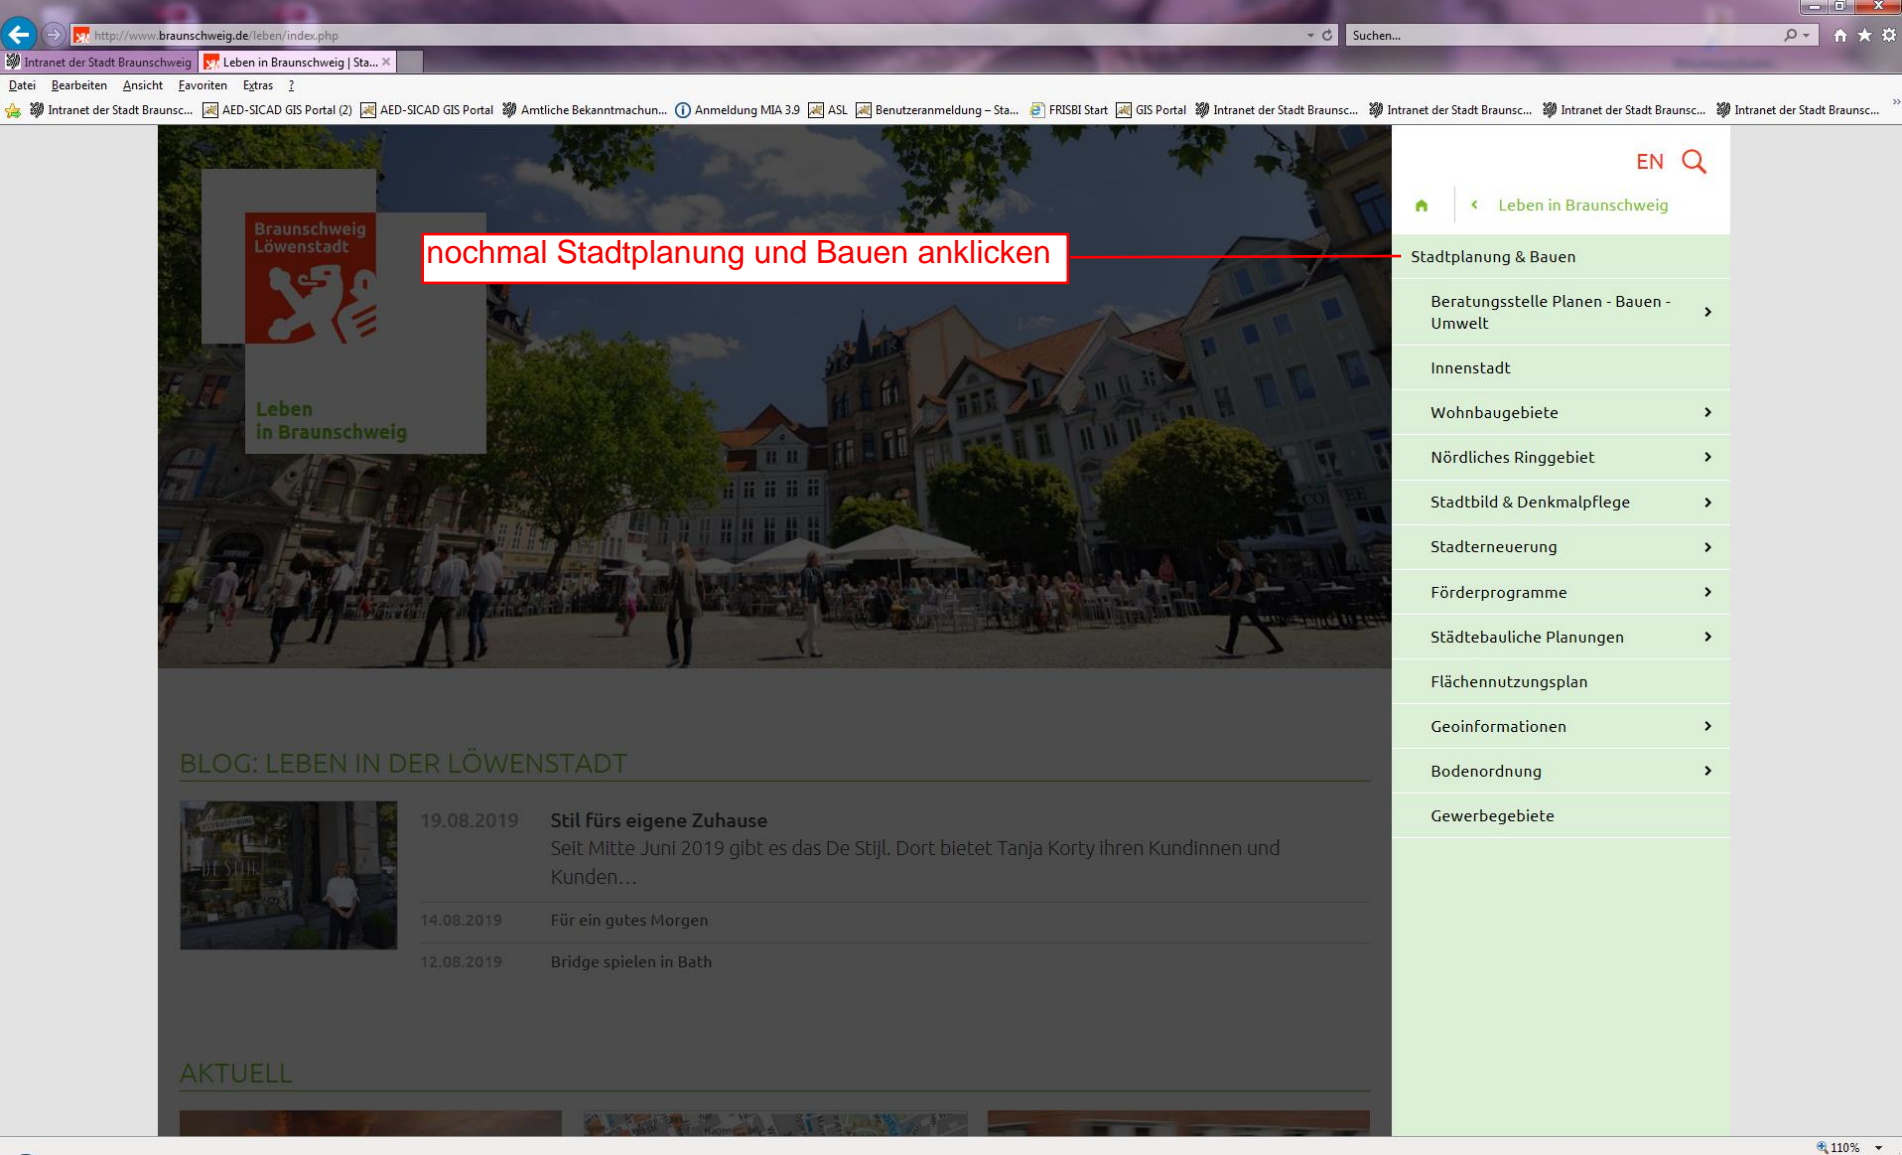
http://www.braunschweig.de/leben/index.php

Suchen...

Intranet der Stadt Braunschweig | Leben in Braunschweig | Sta...

Datei Bearbeiten Ansicht Favoriten Extras ?

Intranet der Stadt Braunsc... AED-SICAD GIS Portal (2) AED-SICAD GIS Portal Amtliche Bekanntmachun... Anmeldung MIA 3.9 ASL Benutzeranmeldung – Sta... FRISBI Start GIS Portal Intranet der Stadt Braunsc... Intranet der Stadt Braunsc... Intranet der Stadt Braunsc... Intranet der Stadt Braunsc...

Braunschweig Löwenstadt

Leben in Braunschweig

nochmal Stadtplanung und Bauen anklicken

EN

Leben in Braunschweig

Stadtplanung & Bauen

Beratungsstelle Planen - Bauen - Umwelt

Innenstadt

Wohnbaugebiete

Nördliches Ringgebiet

Stadtbild & Denkmalpflege

Stadterneuerung

Förderprogramme

Städtebauliche Planungen

Flächennutzungsplan

Geoinformationen

Bodenordnung

Gewerbegebiete

BLOG: LEBEN IN DER LÖWENSTADT

19.08.2019 Stil fürs eigene Zuhause
Seit Mitte Juni 2019 gibt es das De Stijl. Dort bietet Tanja Korty ihren Kundinnen und Kunden...

14.08.2019 Für ein gutes Morgen

12.08.2019 Bridge spielen in Bath

AKTUELL

110%